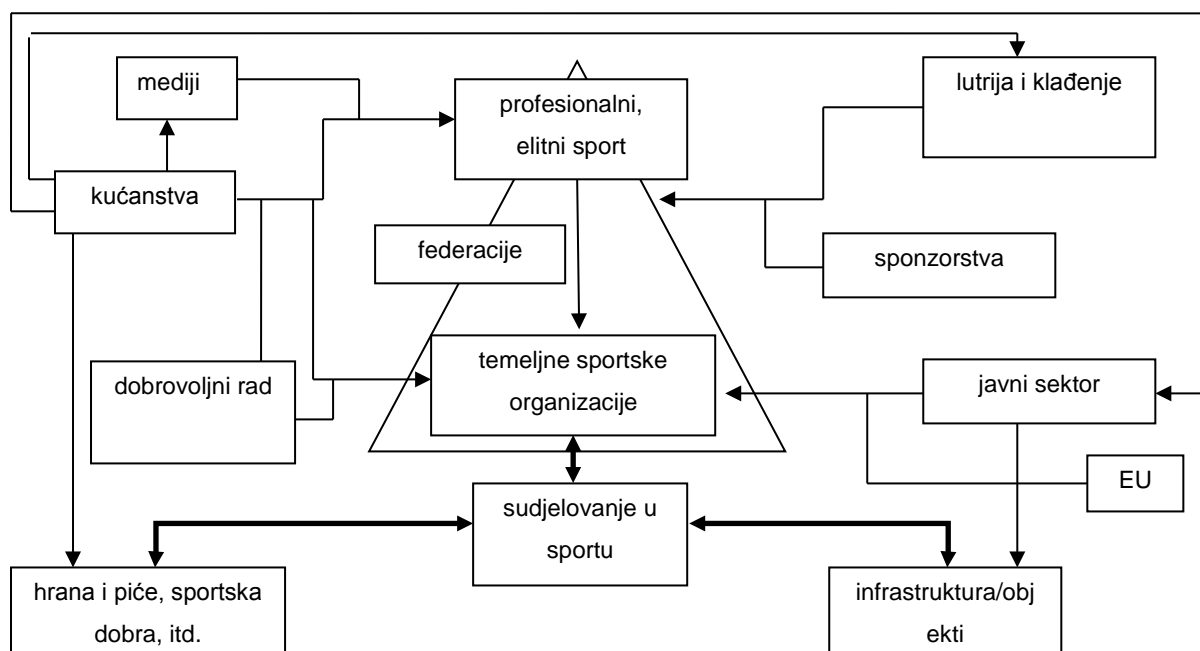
mediji

profesionalni, elitni sport

lutrija i klađenje

kućanstva

federacije

sponzorstva

temeljne sportske organizacije

dobrovoljni rad

javni sektor

EU

sudjelovanje u sportu

hrana i piće, sportska dobra, itd.

infrastruktura/objekti